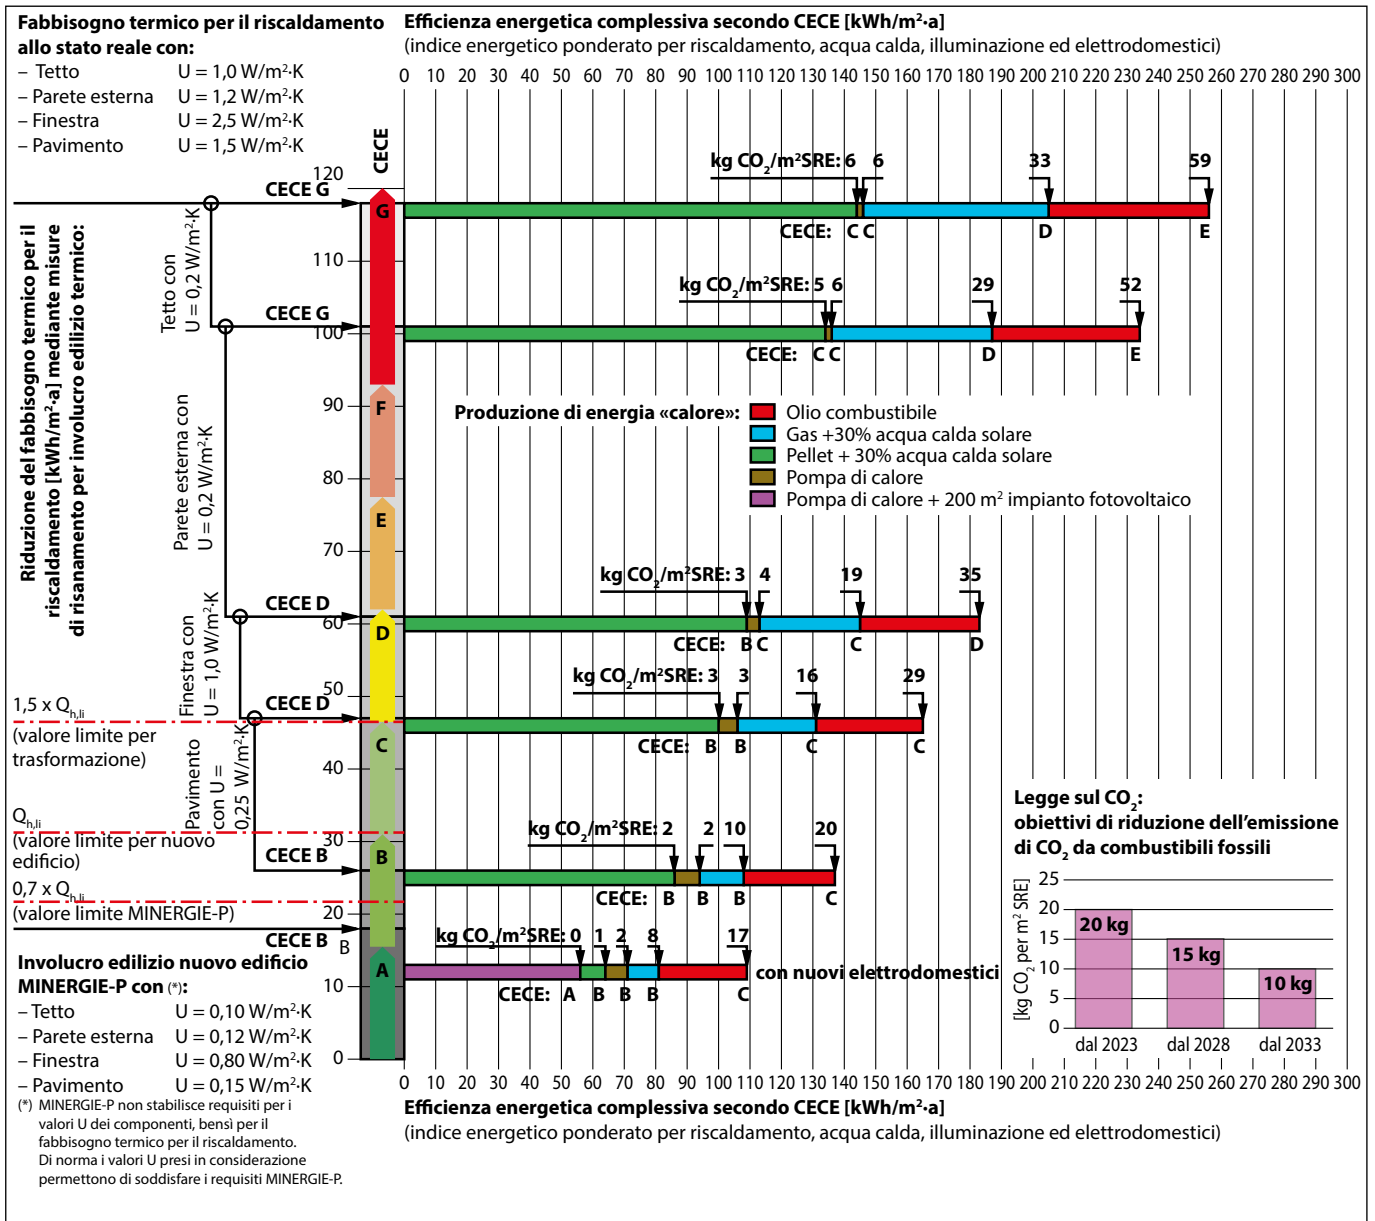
Fabbisogno termico per il riscaldamento allo stato reale con:
– Tetto U = 1,0 W/m²·K
– Parete esterna U = 1,2 W/m²·K
– Finestra U = 2,5 W/m²·K
– Pavimento U = 1,5 W/m²·K

Efficienza energetica complessiva secondo CECE [kWh/m²·a]
(indice energetico ponderato per riscaldamento, acqua calda, illuminazione ed elettrodomestici)

0 10 20 30 40 50 60 70 80 90 100 110 120 130 140 150 160 170 180 190 200 210 220 230 240 250 260 270 280 290 300

CECE

Riduzione del fabbisogno termico per il riscaldamento [kWh/m²·a] mediante misure di risanamento per involucro edilizio termico:

120
CECE G
kg $CO_2$/m²SRE: 6 6 33 59
G
CECE: C C D E
110
Tetto con U = 0,2 W/m²·K
CECE G
kg $CO_2$/m²SRE: 5 6 29 52
100
CECE: C C D E
90
F
Produzione di energia «calore»: Olio combustibile
Gas +30% acqua calda solare
Pellet + 30% acqua calda solare
Pompa di calore
Pompa di calore + 200 m² impianto fotovoltaico
80
Parete esterna con U = 0,2 W/m²·K
E
70
CECE D
kg $CO_2$/m²SRE: 3 4 19 35
60
D
Finestra con U = 1,0 W/m²·K
CECE: B C C D
50
1,5 x $Q_{h,li}$
(valore limite per trasformazione)
CECE D
kg $CO_2$/m²SRE: 3 3 16 29
C
CECE: B B C C
40
Pavimento con U = 0,25 W/m²·K
$Q_{h,li}$
(valore limite per nuovo edificio)
30
CECE B
kg $CO_2$/m²SRE: 2 2 10 20
B
CECE: B B B C
0,7 x $Q_{h,li}$
(valore limite MINERGIE-P)
20
CECE B B
kg $CO_2$/m²SRE: 0 1 2 8 17
A
con nuovi elettrodomestici
CECE: A B B B C
10
0

Involucro edilizio nuovo edificio MINERGIE-P con (*):
– Tetto U = 0,10 W/m²·K
– Parete esterna U = 0,12 W/m²·K
– Finestra U = 0,80 W/m²·K
– Pavimento U = 0,15 W/m²·K
(*) MINERGIE-P non stabilisce requisiti per i valori U dei componenti, bensì per il fabbisogno termico per il riscaldamento. Di norma i valori U presi in considerazione permettono di soddisfare i requisiti MINERGIE-P.

Legge sul $CO_2$:
obiettivi di riduzione dell'emissione di $CO_2$ da combustibili fossili
[kg $CO_2$ per m² SRE]
25
20
15
10
5
0
20 kg
15 kg
10 kg
dal 2023 dal 2028 dal 2033

0 10 20 30 40 50 60 70 80 90 100 110 120 130 140 150 160 170 180 190 200 210 220 230 240 250 260 270 280 290 300
Efficienza energetica complessiva secondo CECE [kWh/m²·a]
(indice energetico ponderato per riscaldamento, acqua calda, illuminazione ed elettrodomestici)